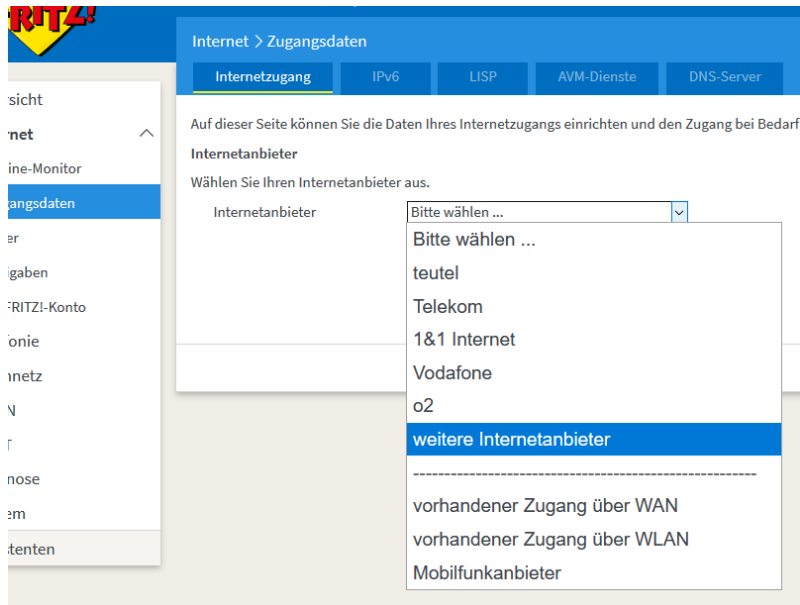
RITZ!

Internet > Zugangsdaten

Internetzugang
IPv6
LISP
AVM-Dienste
DNS-Server

rsicht
rnet
line-Monitor
gangsdaten
er
igaben
FRITZ!-Konto
fonie
nnetz
N
T
nose
em
stenten

Auf dieser Seite können Sie die Daten Ihres Internetzugangs einrichten und den Zugang bei Bedarf

Internetanbieter

Wählen Sie Ihren Internetanbieter aus.

Internetanbieter
Bitte wählen ...

Bitte wählen ...
teutel
Telekom
1&1 Internet
Vodafone
o2
weitere Internetanbieter
------------------------------------------------------------
vorhandener Zugang über WAN
vorhandener Zugang über WLAN
Mobilfunkanbieter